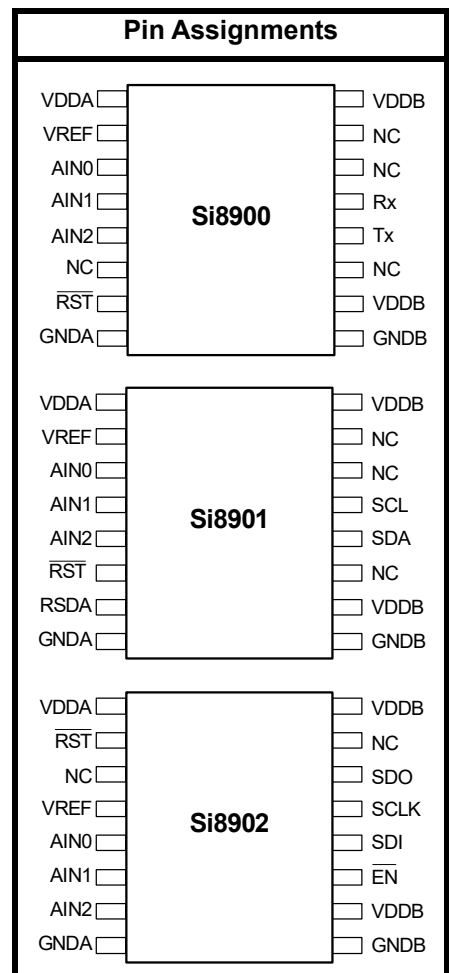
Pin Assignments

VDDA
VREF
AIN0
AIN1
AIN2
NC
$\overline{RST}$
GNDA

Si8900

VDDB
NC
NC
Rx
Tx
NC
VDDB
GNDB

VDDA
VREF
AIN0
AIN1
AIN2
$\overline{RST}$
RSDA
GNDA

Si8901

VDDB
NC
NC
SCL
SDA
NC
VDDB
GNDB

VDDA
$\overline{RST}$
NC
VREF
AIN0
AIN1
AIN2
GNDA

Si8902

VDDB
NC
SDO
SCLK
SDI
$\overline{EN}$
VDDB
GNDB